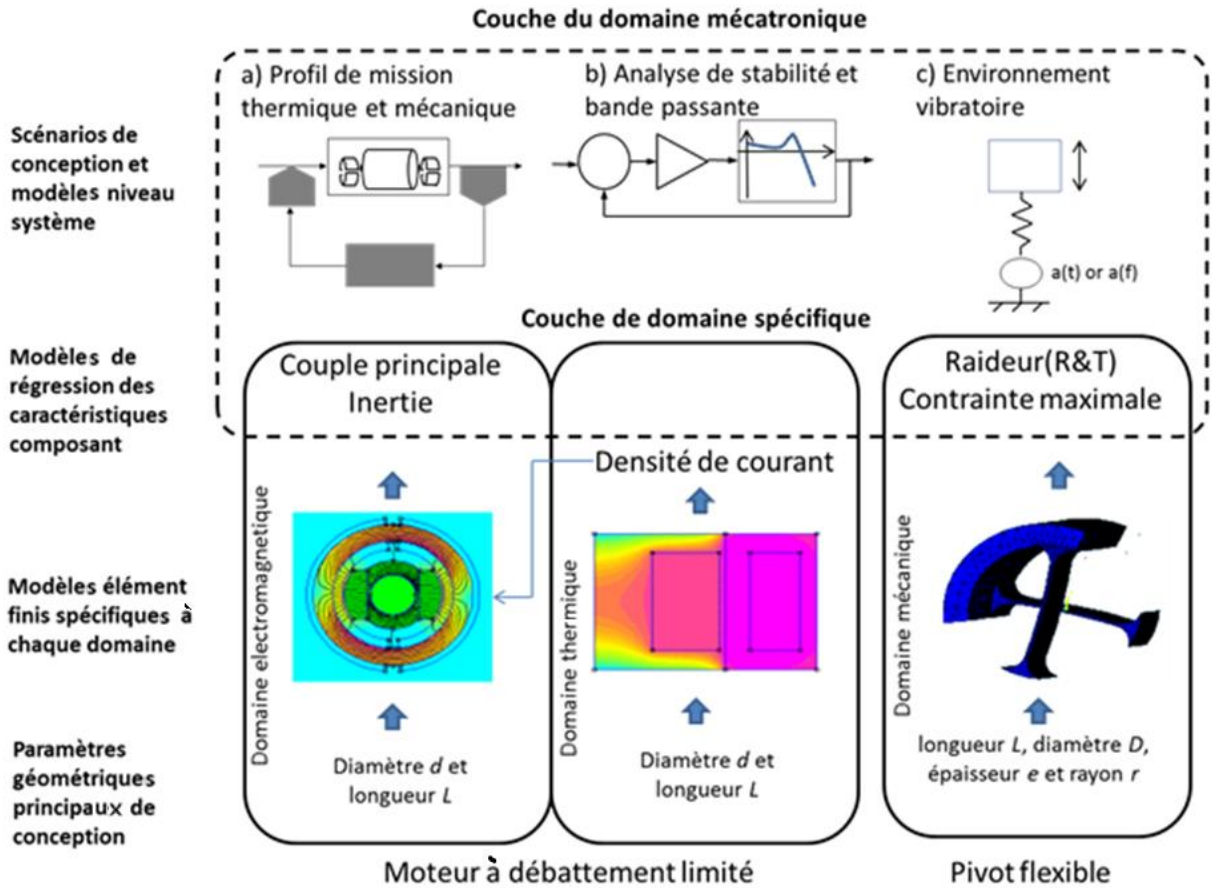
Couche du domaine mécatronique

Scénarios de conception et modèles niveau système

a) Profil de mission thermique et mécanique

b) Analyse de stabilité et bande passante

c) Environnement vibratoire

a(t) or a(f)

Couche de domaine spécifique

Modèles de régression des caractéristiques composant

Couple principale Inertie

Raideur(R&T) Contrainte maximale

Densité de courant

Modèles élément finis spécifiques à chaque domaine

Domaine electromagnétique

Domaine thermique

Domaine mécanique

Paramètres géométriques principaux de conception

Diamètre $d$ et longueur $L$

Diamètre $d$ et longueur $L$

longueur $L$, diamètre $D$, épaisseur $e$ et rayon $r$

Moteur à débattement limité

Pivot flexible